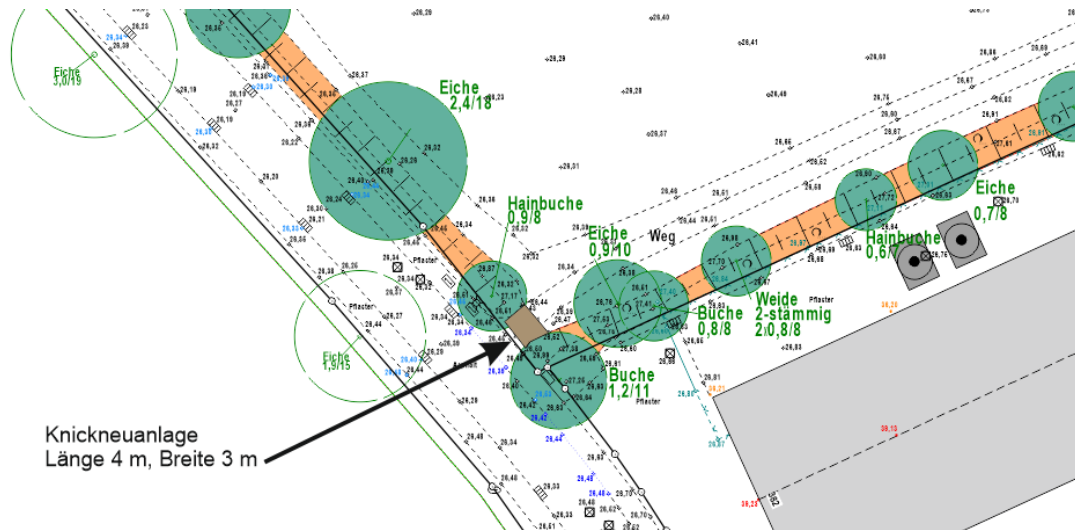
Eiche
3,0/19

Eiche
2,4/18

Hainbuche
0,9/8

Eiche
0,9/10

Weg

Eiche
0,7/8

Hainbuche
0,6/7

Weide
2-stämmig
2x0,8/8

Buche
0,8/8

Buche
1,2/11

Eiche
1,9/15

Pflaster

Pflaster

Pflaster

Knickneuanlage
Länge 4 m, Breite 3 m